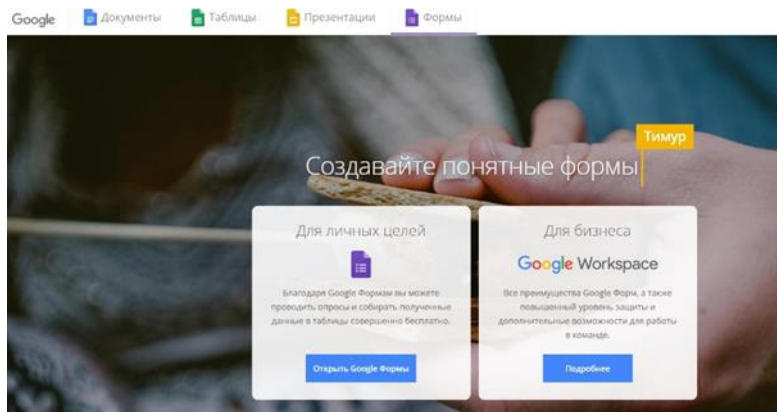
Google Документы Таблицы Презентации Формы

Тимур

Создавайте понятные формы

Для личных целей

Благодаря Google Формам вы можете проводить опросы и собирать полученные данные в таблицы совершенно бесплатно.

Открыть Google Формы

Для бизнеса

Google Workspace

Все преимущества Google Форм, а также повышенный уровень защиты и дополнительные возможности для работы в команде.

Подробнее